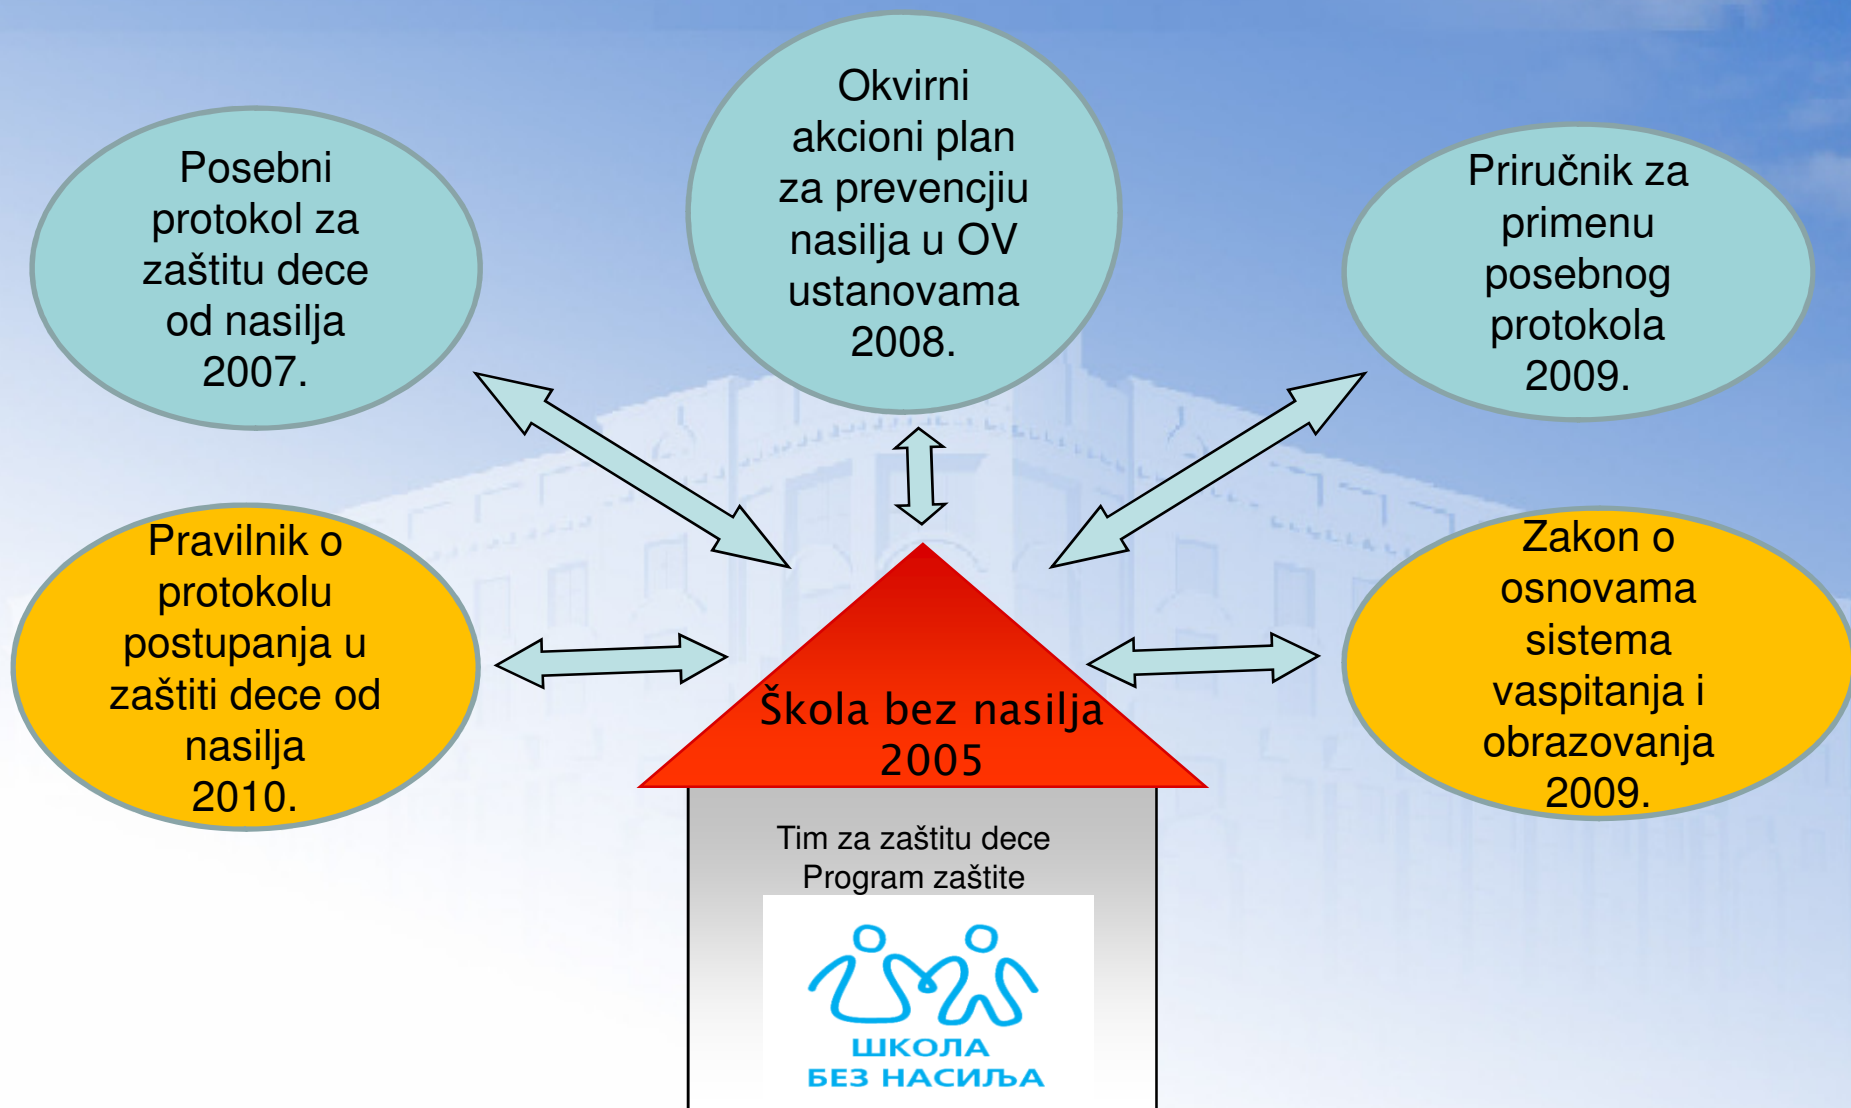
Okvirni akcioni plan za prevencjiu nasilja u OV ustanovama 2008.

Posebni protokol za zaštitu dece od nasilja 2007.

Priručnik za primenu posebnog protokola 2009.

Pravilnik o protokolu postupanja u zaštiti dece od nasilja 2010.

Zakon o osnovama sistema vaspitanja i obrazovanja 2009.

Škola bez nasilja 2005

Tim za zaštitu dece
Program zaštite

ШКОЛА
БЕЗ НАСИЉА